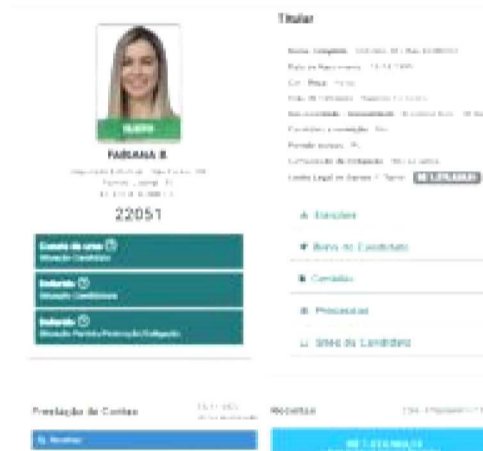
ELEITO

FARIANA B.

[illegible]

22051

Candidato apto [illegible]
Situação Candidato

Deferido
Situação Candidatura

Deferido
Situação Partido/Federação/Coligação

Titular

Nome Completo: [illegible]
Data de Nascimento: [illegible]
Cor / Raça: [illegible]
Estado Civil: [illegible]
Nacionalidade: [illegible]
Grau de instrução: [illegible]
Ocupação: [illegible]
Partido: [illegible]
Coligação: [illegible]
Limite Legal de Gastos: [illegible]

Eleições

Bens do Candidato

Certidões

Processos

Sites do Candidato

Prestação de Contas

Receitas

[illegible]